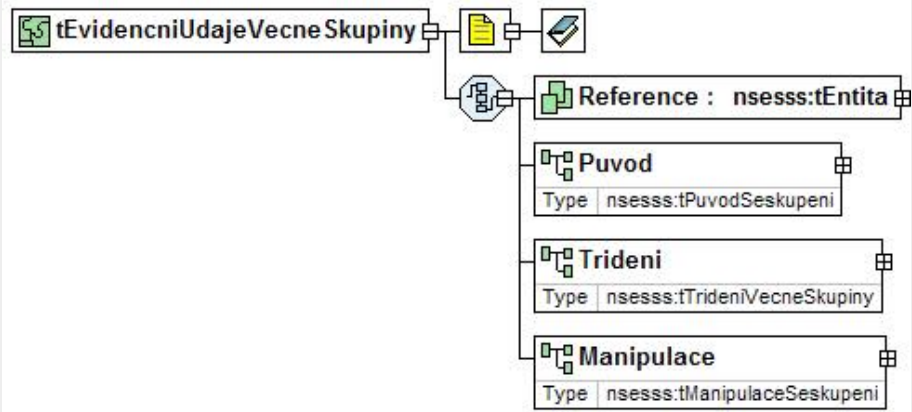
tEvidencniUdajeVecneSkupiny

Reference : nsesss:tEntita

Puvod
| Type | nsesss:tPuvodSeskupeni |
|---|---|

Trideni
| Type | nsesss:tTrideniVecneSkupiny |
|---|---|

Manipulace
| Type | nsesss:tManipulaceSeskupeni |
|---|---|